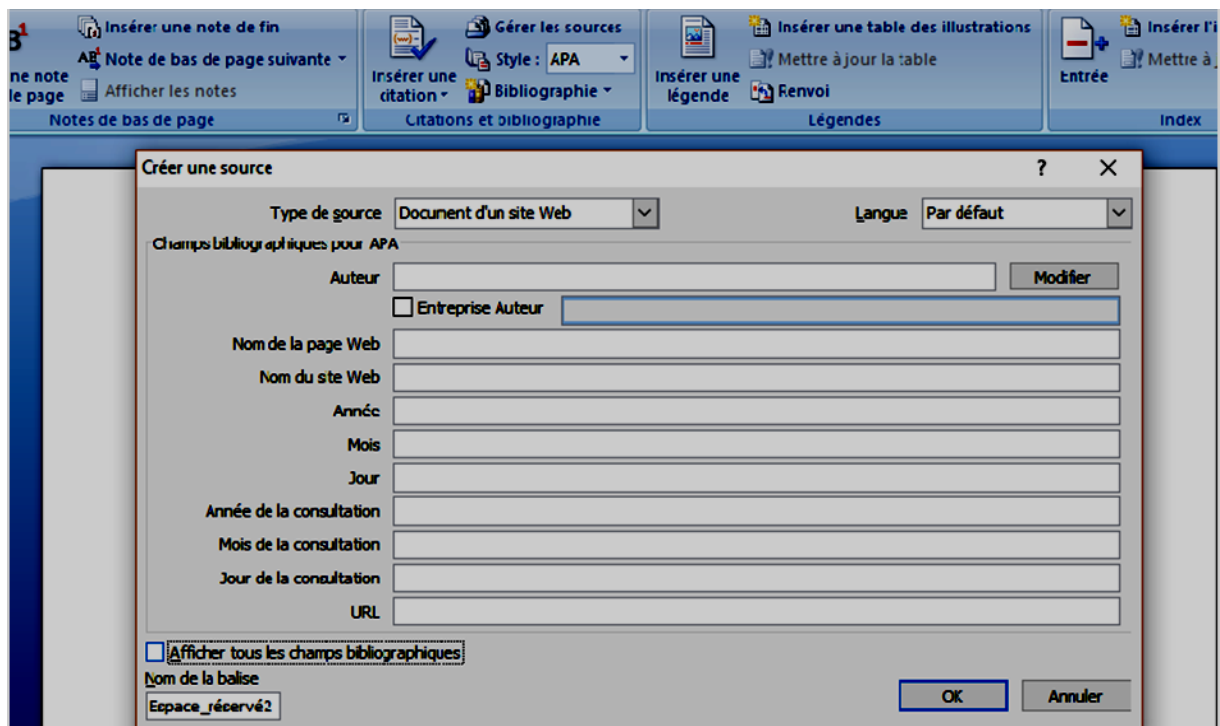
ne note
le page

Insérer une note de fin
Note de bas de page suivante
Afficher les notes
Notes de bas de page

Insérer une citation
Gérer les sources
Style : APA
Bibliographie
Citations et bibliographie

Insérer une légende
Insérer une table des illustrations
Mettre à jour la table
Renvoi
Légendes

Entrée
Insérer l'i
Mettre à
Index

Créer une source
?
X

Type de source Document d'un site Web
Langue Par défaut

Champs bibliographiques pour APA

Auteur
Modifier
Entreprise Auteur
Nom de la page Web
Nom du site Web
Année
Mois
Jour
Année de la consultation
Mois de la consultation
Jour de la consultation
URL

Afficher tous les champs bibliographiques
Nom de la balise
Espace_réservé2
OK
Annuler